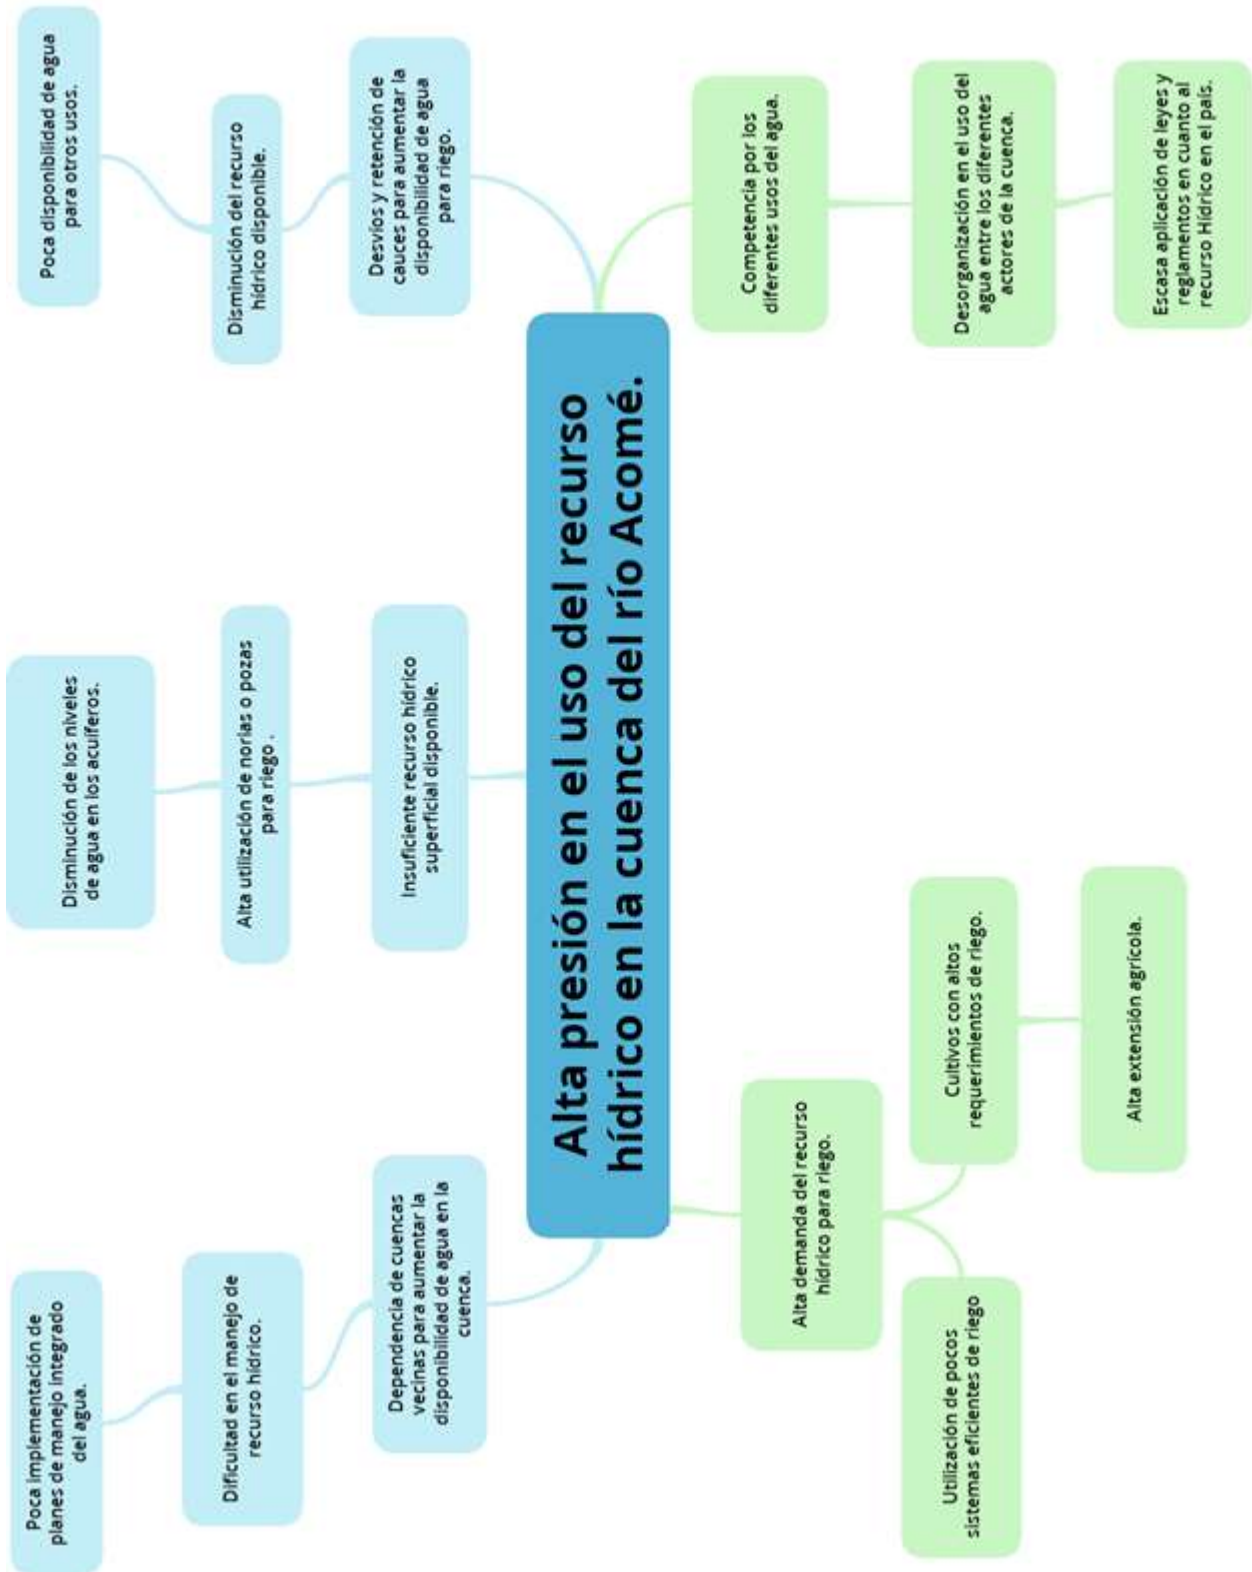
Alta presión en el uso del recurso hídrico en la cuenca del río Acomé.

Dependencia de cuencas vecinas para aumentar la disponibilidad de agua en la cuenca.

Dificultad en el manejo de recurso hídrico.

Poca implementación de planes de manejo integrado del agua.

Insuficiente recurso hídrico superficial disponible.

Alta utilización de norias o pozas para riego .

Disminución de los niveles de agua en los acuíferos.

Desvíos y retención de cauces para aumentar la disponibilidad de agua para riego.

Disminución del recurso hídrico disponible.

Poca disponibilidad de agua para otros usos.

Alta demanda del recurso hídrico para riego.

Utilización de pocos sistemas eficientes de riego

Cultivos con altos requerimientos de riego.

Alta extensión agrícola.

Competencia por los diferentes usos del agua.

Desorganización en el uso del agua entre los diferentes actores de la cuenca.

Escasa aplicación de leyes y reglamentos en cuanto al recurso Hídrico en el país.